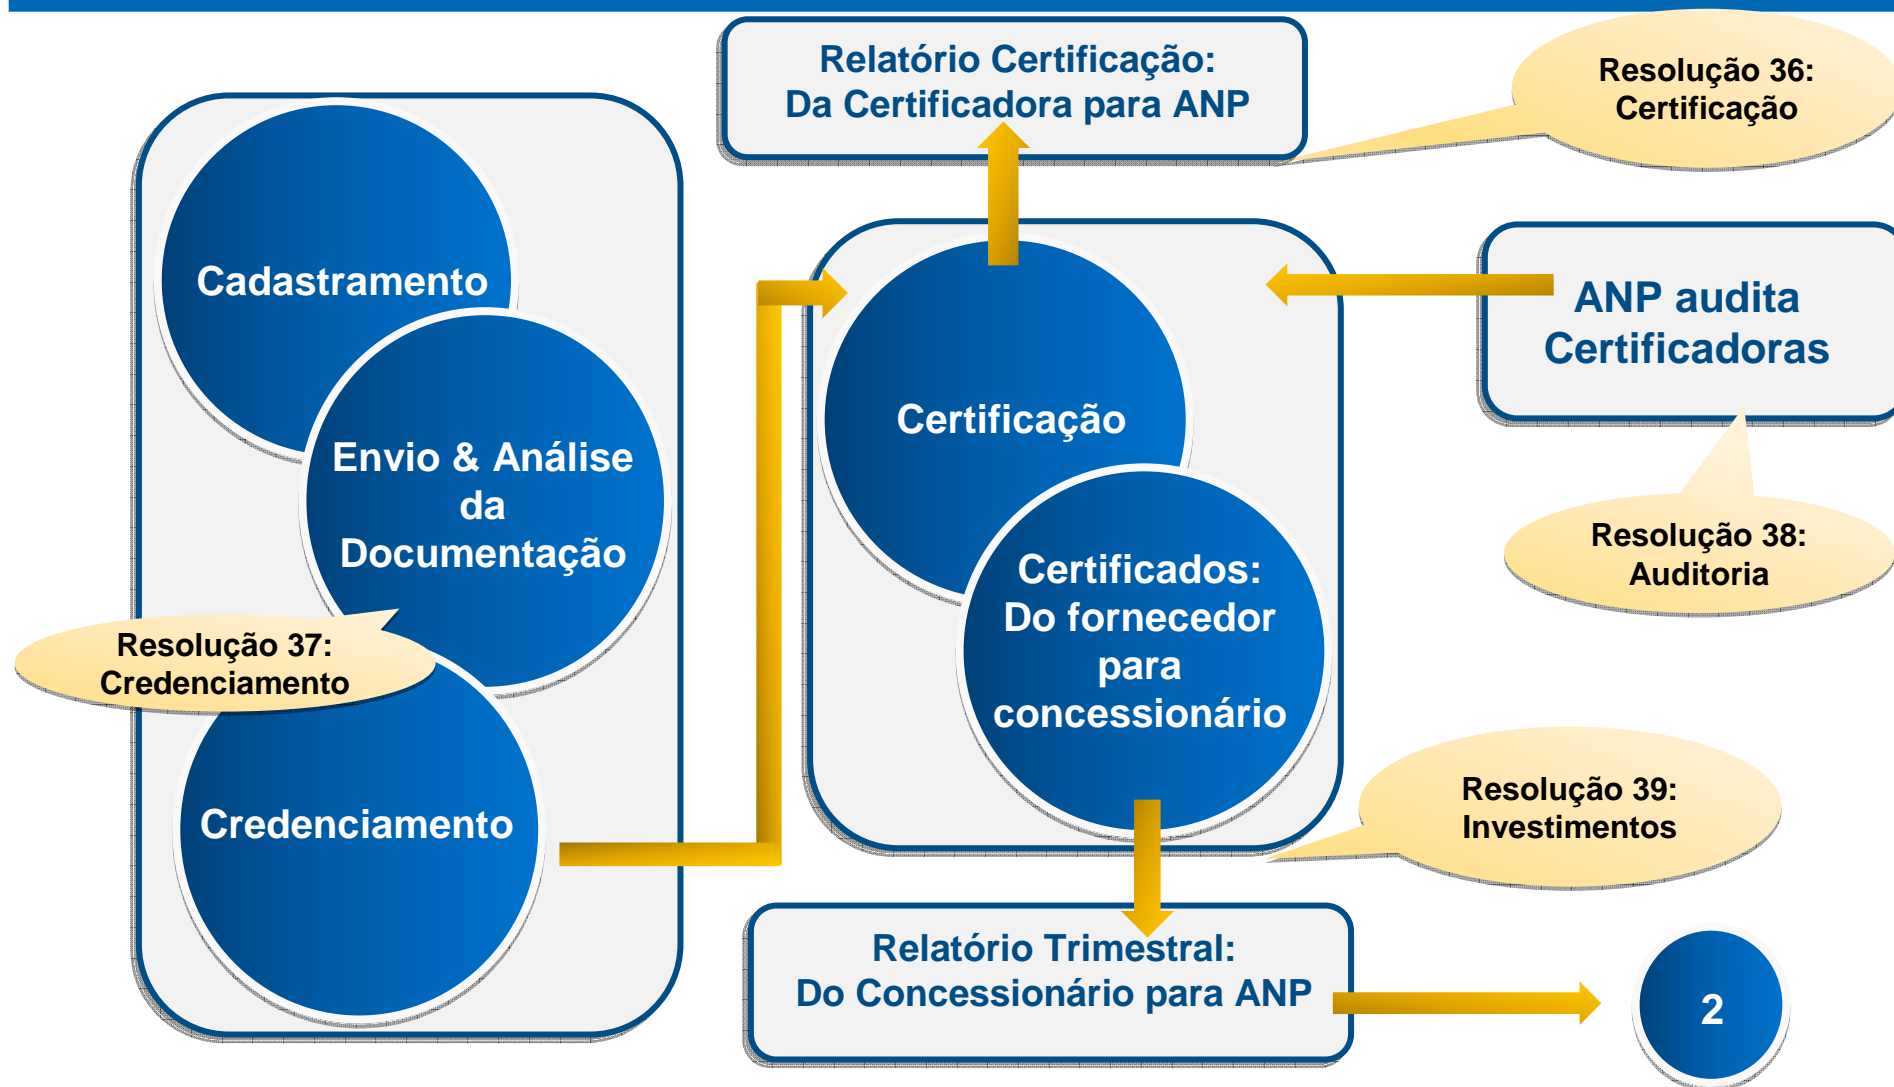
Relatório Certificação:
Da Certificadora para ANP

Resolução 36:
Certificação

Cadastramento

Envio & Análise da Documentação

Resolução 37:
Credenciamento

Credenciamento

Certificação

Certificados:
Do fornecedor para concessionário

ANP audita Certificadoras

Resolução 38:
Auditoria

Resolução 39:
Investimentos

Relatório Trimestral:
Do Concessionário para ANP

2